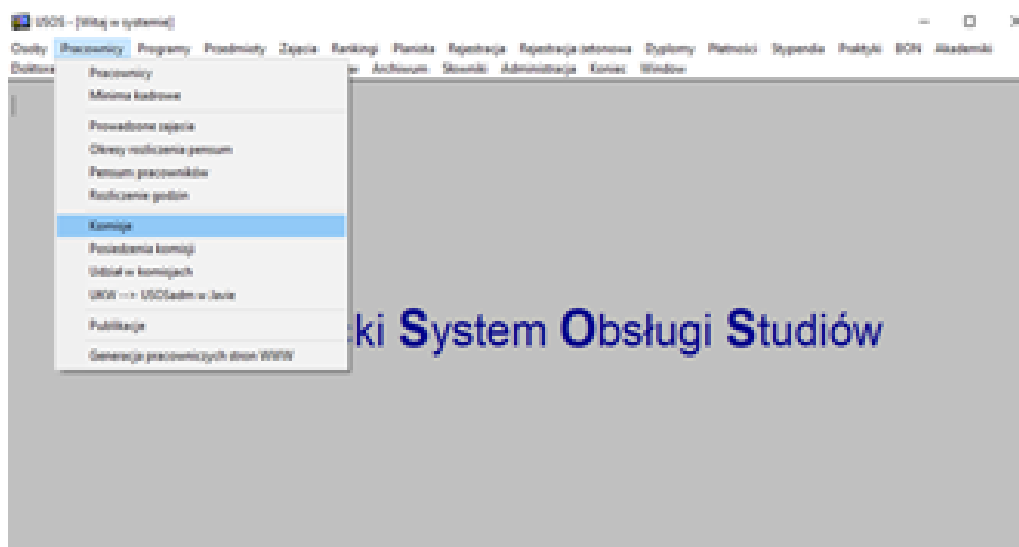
USOS - [Witaj w systemie]

Osoby Pracownicy Programy Przedmioty Zajęcia Rankingi Planista Rejestracja Rejestracja żetonowa Dyplomy Płatności Stypendia Praktyki BON Akademiki Doktora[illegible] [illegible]w Archiwum Słowniki Administracja Koniec Window

Pracownicy
Minima kadrowe
Prowadzone zajęcia
Okresy rozliczenia pensum
Pensum pracowników
Rozliczenie godzin
Komisje
Posiedzenia komisji
Udział w komisjach
UKW --> USOSadm w Javie
Publikacje
Generacja pracowniczych stron WWW

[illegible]ki System Obsługi Studiów